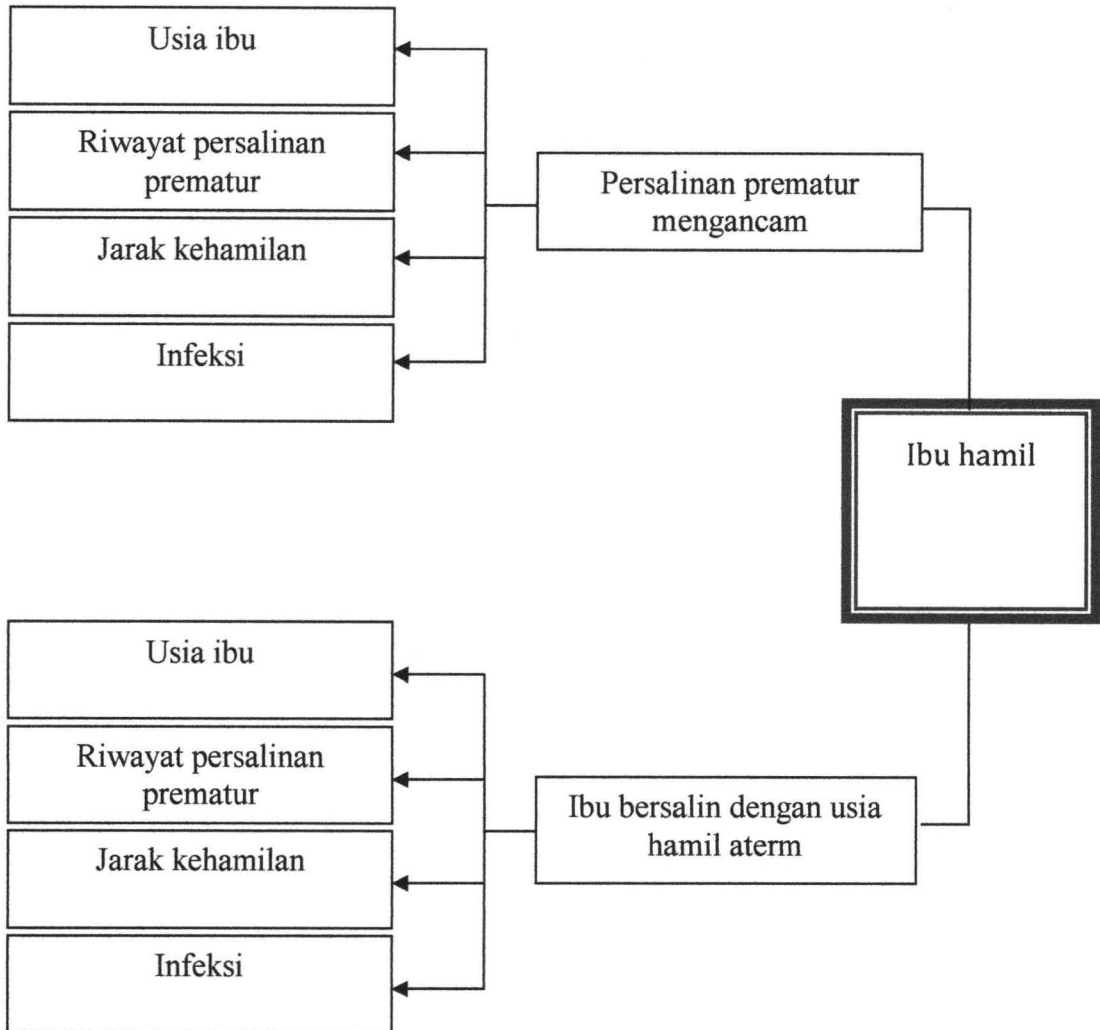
Usia ibu

Riwayat persalinan prematur

Jarak kehamilan

Infeksi

Persalinan prematur mengancam

Ibu hamil

Usia ibu

Riwayat persalinan prematur

Jarak kehamilan

Infeksi

Ibu bersalin dengan usia hamil aterm